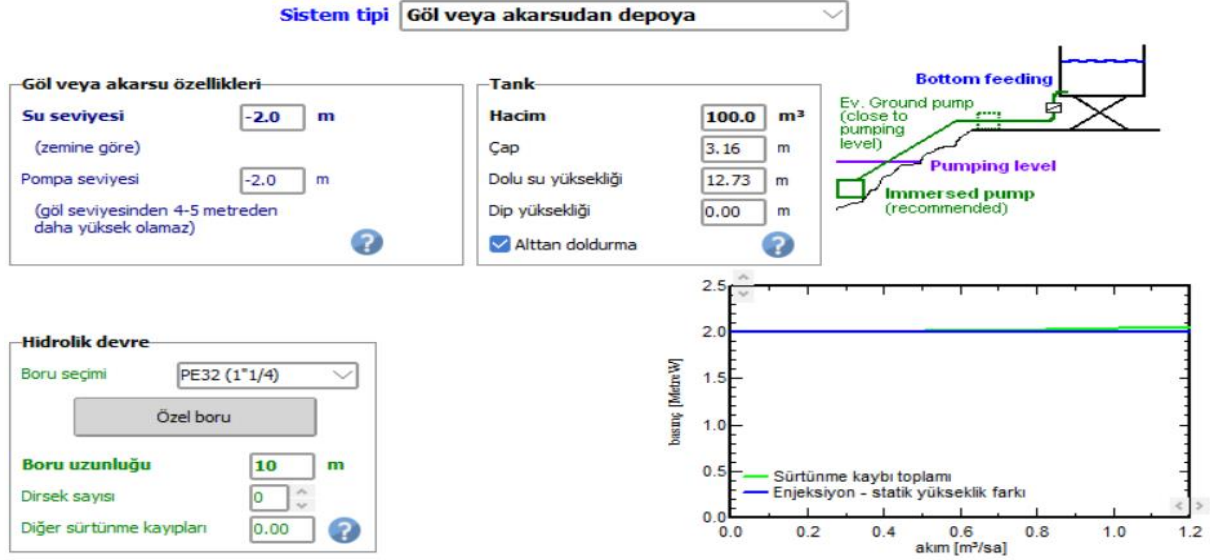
Sistem tipi Göl veya akarsudan depoya

Göl veya akarsu özellikleri

Su seviyesi -2.0 m

(zemine göre)

Pompa seviyesi -2.0 m

(göl seviyesinden 4-5 metreden daha yüksek olamaz)

?

Tank

Hacim 100.0 m³

Çap 3.16 m

Dolu su yüksekliği 12.73 m

Dip yüksekliği 0.00 m

Alttan doldurma

?

Bottom feeding

Ev. Ground pump (close to pumping level)

Pumping level

Immersed pump (recommended)

Hidrolik devre

Boru seçimi PE32 (1"1/4)

Özel boru

Boru uzunluğu 10 m

Dirsek sayısı 0

Diğer sürtünme kayıpları 0.00

?

basınç [Metre W]

2.5
2.0
1.5
1.0
0.5
0.0

0.0 0.2 0.4 0.6 0.8 1.0 1.2

akım [m³/sa]

Sürtünme kaybı toplamı

Enjeksiyon - statik yükseklik farkı